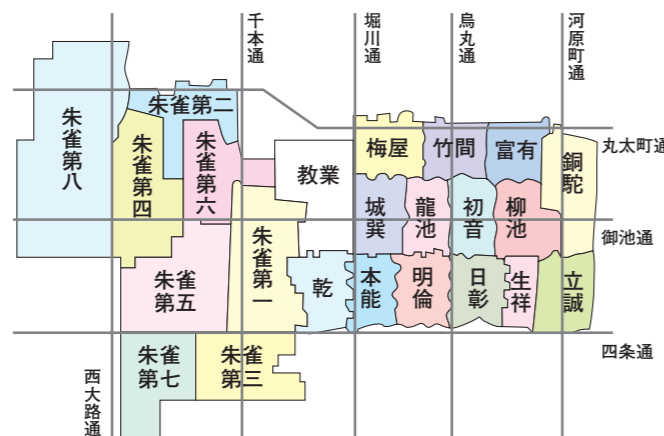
千本通

堀川通

烏丸通

河原町通

丸太町通

御池通

四条通

西大路通

朱雀第八

朱雀第二

朱雀第四

朱雀第六

教業

梅屋

竹間

富有

銅駝

城巽

龍池

初音

柳池

朱雀第五

朱雀第一

乾

本能

明倫

日彰

生祥

立誠

朱雀第七

朱雀第三